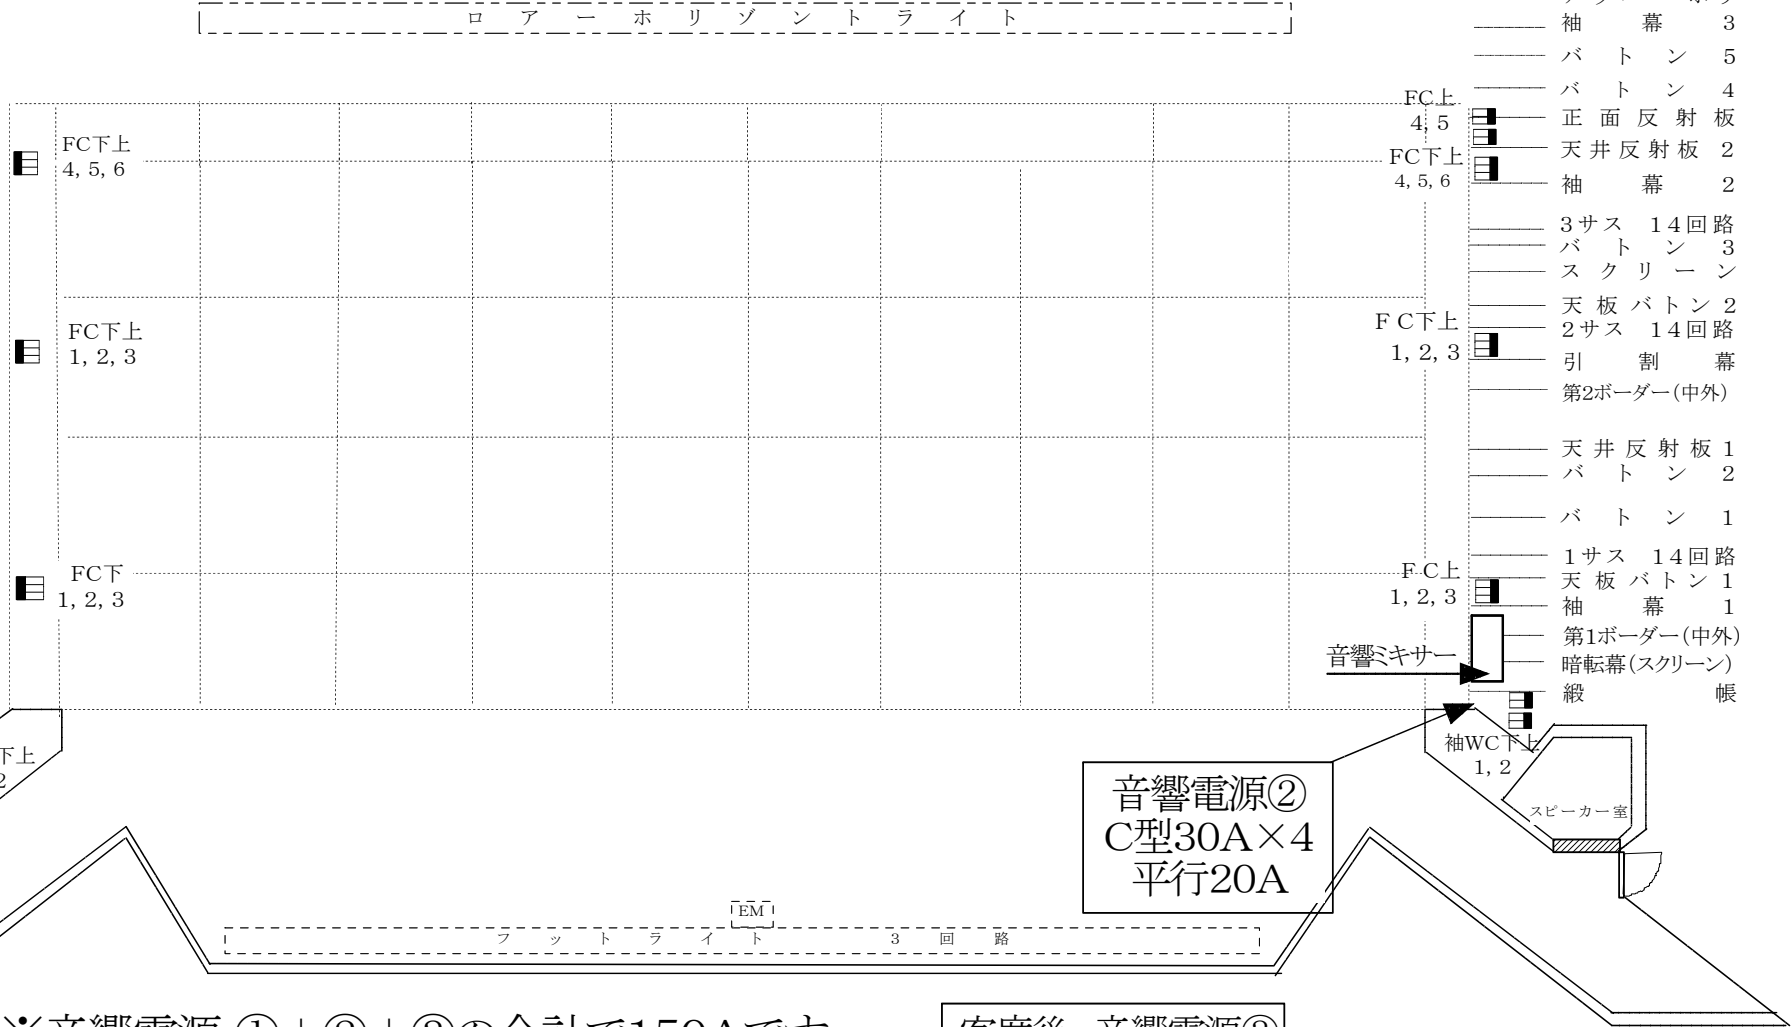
ロアーホリゾントライト

袖幕 3
バトン 5
バトン 4
FC上 4, 5
正面反射板
天井反射板 2
FC下上 4, 5, 6
袖幕 2

FC下上 4, 5, 6

3サス 14回路
バトン 3
スクリーン
天板バトン 2
2サス 14回路

FC下上 1, 2, 3

FC下上 1, 2, 3
引割幕
第2ボーダー(中外)
天井反射板 1
バトン 2
バトン 1
1サス 14回路

FC下 1, 2, 3

FC上 1, 2, 3
天板バトン 1
袖幕 1
第1ボーダー(中外)
音響ミキサー
暗転幕(スクリーン)
緞帳

下上 2

袖WC下上 1, 2

音響電源②
C型30A×4
平行20A

スピーカー室

EM
フットライト 3回路